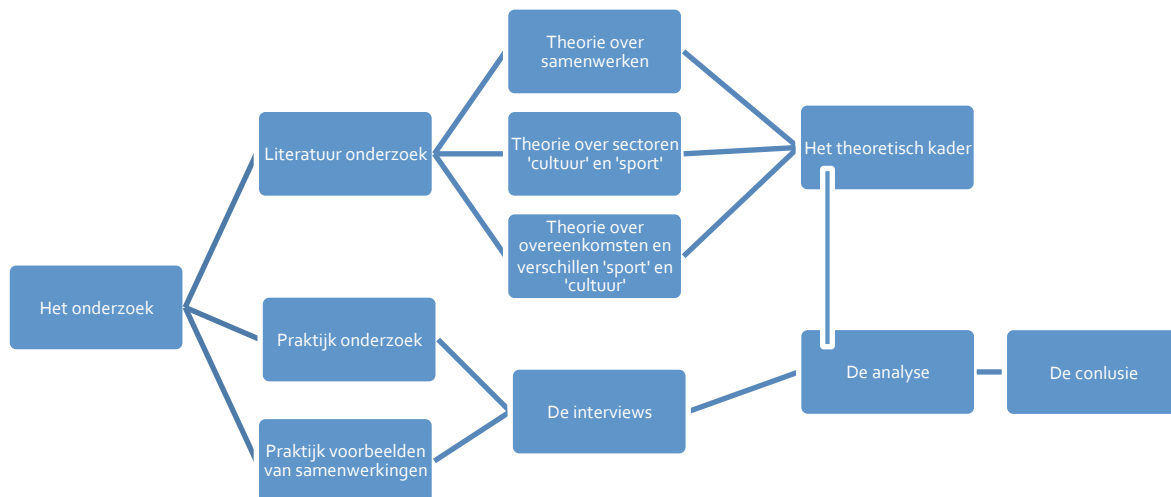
Het onderzoek

Literatuur onderzoek

Praktijk onderzoek

Praktijk voorbeelden van samenwerkingen

Theorie over samenwerken

Theorie over sectoren 'cultuur' en 'sport'

Theorie over overeenkomsten en verschillen 'sport' en 'cultuur'

De interviews

Het theoretisch kader

De analyse

De conlusie